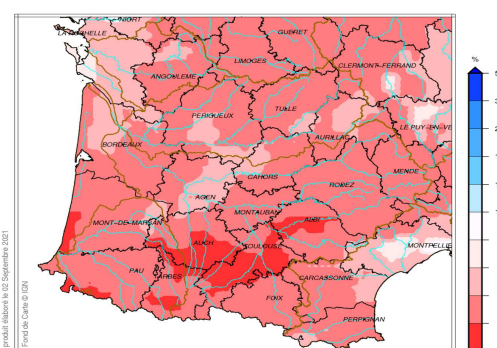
NIORT
LA ROCHELLE
GUERET
ANGOULEME
LIMOGES
CLERMONT-FERRAND
TULLE
PERIGUEUX
AURILLAC
LE PUY-EN-VE
BORDEAUX
CAHORS
RODEZ
MENDE
AGEN
MONTAUBAN
MONT-DE-MARSAN
ALBI
AUCH
TOULOUSE
MONTPELLIE
PAU
TARBES
CARCASSONNE
FOIX
PERPIGNAN
%
produit élaboré le 02 Septembre 2021
Fond de Carte © IGN